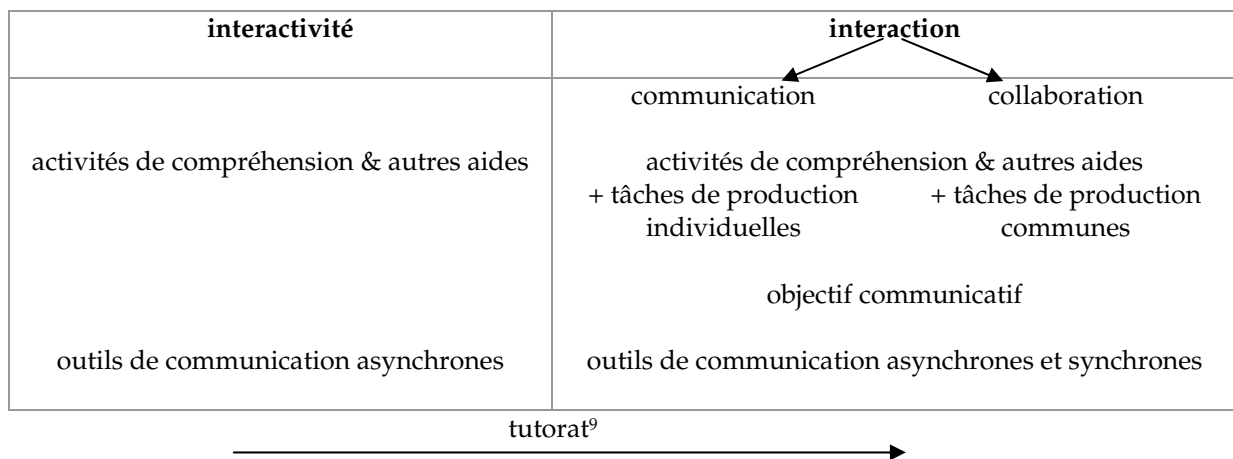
| interactivité | interaction |
|---|---|
| | communication collaboration |
| activités de compréhension & autres aides | activités de compréhension & autres aides<br>+ tâches de production individuelles + tâches de production communes |
| | objectif communicatif |
| outils de communication asynchrones | outils de communication asynchrones et synchrones |

tutorat$^{9}$